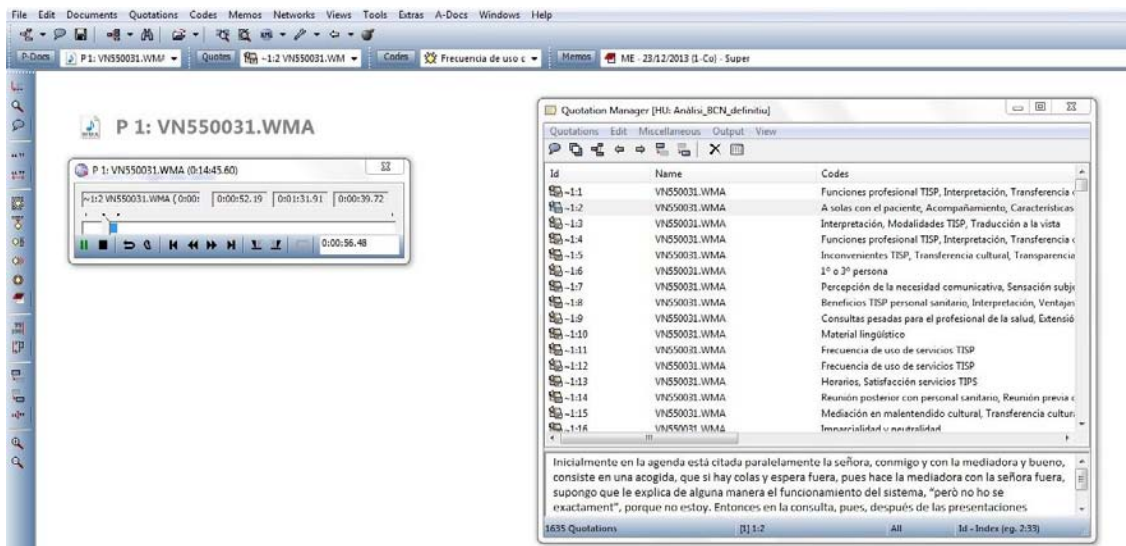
File Edit Documents Quotations Codes Memos Networks Views Tools Extras A-Docs Windows Help

P-Docs P 1: VN550031.WMA Quotes ~1:2 VN550031.WM Codes Frecuencia de uso c Memos ME - 23/12/2013 (1-Co) - Super

P 1: VN550031.WMA

P 1: VN550031.WMA (0:14:45.60)

~1:2 VN550031.WMA (0:00: 0:00:52.19 0:01:31.91 0:00:39.72

0:00:56.48

Quotation Manager [HU: Anàlisi_BCN_definitiu]

Quotations Edit Miscellaneous Output View

| Id | Name | Codes |
|---|---|---|
| ~1:1 | VN550031.WMA | Funciones profesional TISP, Interpretación, Transferencia c |
| ~1:2 | VN550031.WMA | A solas con el paciente, Acompañamiento, Características |
| ~1:3 | VN550031.WMA | Interpretación, Modalidades TISP, Traducción a la vista |
| ~1:4 | VN550031.WMA | Funciones profesional TISP, Interpretación, Transferencia c |
| ~1:5 | VN550031.WMA | Inconvenientes TISP, Transferencia cultural, Transparencia |
| ~1:6 | VN550031.WMA | 1° o 3° persona |
| ~1:7 | VN550031.WMA | Percepción de la necesidad comunicativa, Sensación subje |
| ~1:8 | VN550031.WMA | Beneficios TISP personal sanitario, Interpretación, Ventajas |
| ~1:9 | VN550031.WMA | Consultas pesadas para el profesional de la salud, Extensió |
| ~1:10 | VN550031.WMA | Material lingüístico |
| ~1:11 | VN550031.WMA | Frecuencia de uso de servicios TISP |
| ~1:12 | VN550031.WMA | Frecuencia de uso de servicios TISP |
| ~1:13 | VN550031.WMA | Horarios, Satisfacción servicios TIPS |
| ~1:14 | VN550031.WMA | Reunión posterior con personal sanitario, Reunión previa c |
| ~1:15 | VN550031.WMA | Mediación en malentendido cultural, Transferencia cultura |
| ~1:16 | VN550031.WMA | Imparcialidad y neutralidad |

Inicialmente en la agenda está citada paralelamente la señora, conmigo y con la mediadora y bueno, consiste en una acogida, que si hay colas y espera fuera, pues hace la mediadora con la señora fuera, supongo que le explica de alguna manera el funcionamiento del sistema, "però no ho se exactament", porque no estoy. Entonces en la consulta, pues, después de las presentaciones

1635 Quotations [1] 1:2 All Id - Index (eg. 2:33)